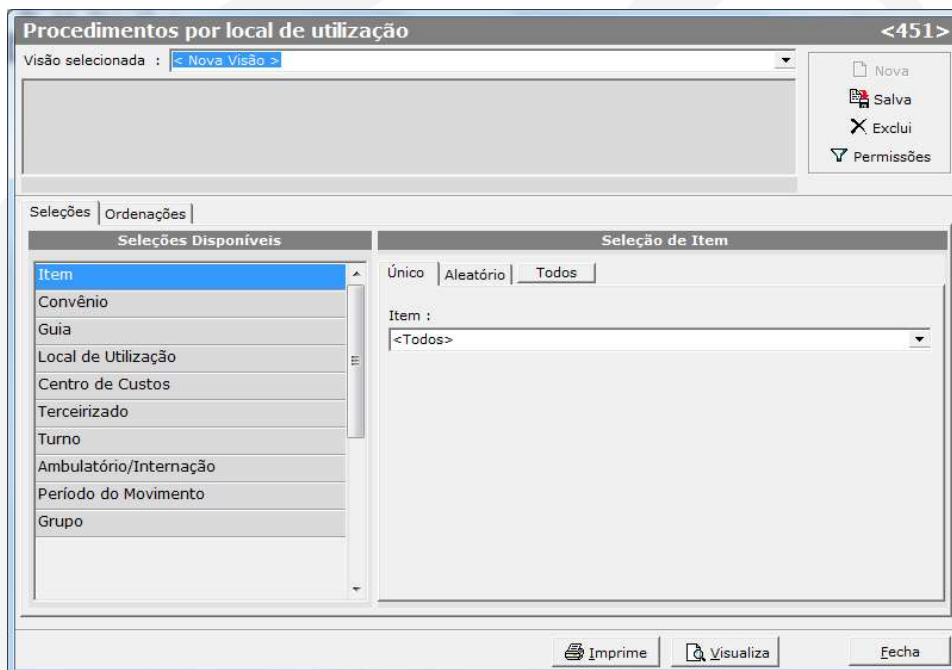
Procedimentos por local de utilização <451>

Visão selecionada : < Nova Visão >

Nova
Salva
Exclui
Permissões

Seleções | Ordenações

Seleções Disponíveis

Item
Convênio
Guia
Local de Utilização
Centro de Custos
Terceirizado
Turno
Ambulatório/Internação
Período do Movimento
Grupo

Seleção de Item

Único | Aleatório | Todos

Item :
<Todos>

Imprime | Visualiza | Fecha